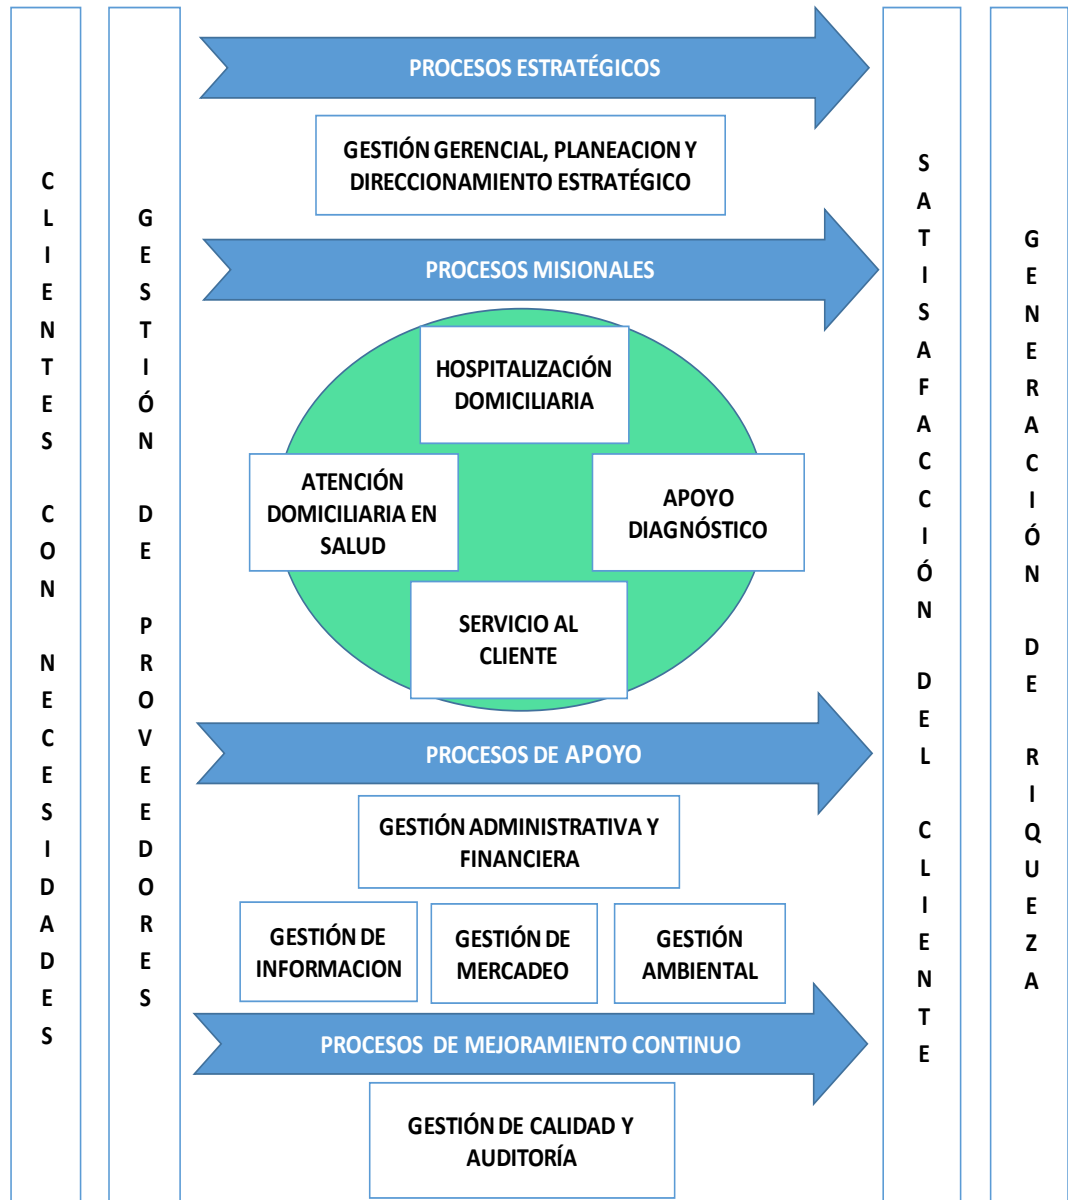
CLIENTES CON NECESIDADES

GESTIÓN DE PROVEEDORES

PROCESOS ESTRATÉGICOS

GESTIÓN GERENCIAL, PLANEACION Y DIRECCIONAMIENTO ESTRATÉGICO

PROCESOS MISIONALES

HOSPITALIZACIÓN DOMICILIARIA

ATENCIÓN DOMICILIARIA EN SALUD

APOYO DIAGNÓSTICO

SERVICIO AL CLIENTE

PROCESOS DE APOYO

GESTIÓN ADMINISTRATIVA Y FINANCIERA

GESTIÓN DE INFORMACION

GESTIÓN DE MERCADEO

GESTIÓN AMBIENTAL

PROCESOS DE MEJORAMIENTO CONTINUO

GESTIÓN DE CALIDAD Y AUDITORÍA

SATISAFACCIÓN DEL CLIENTE

GENERACIÓN DE RIQUEZA